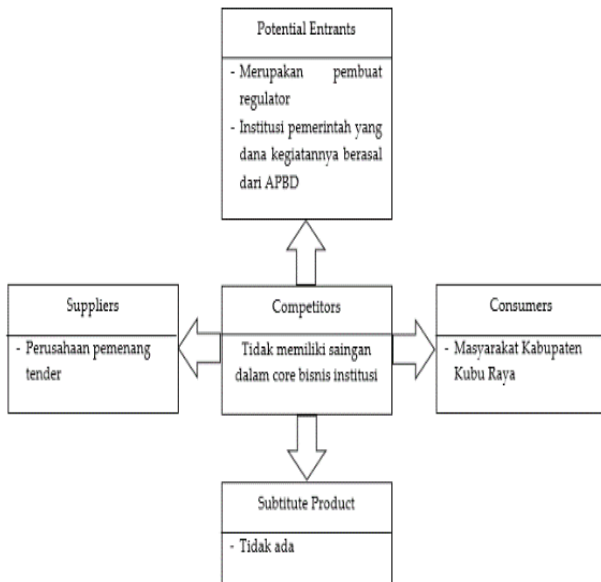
Potential Entrants

- Merupakan pembuat regulator
- Institusi pemerintah yang dana kegiatannya berasal dari APBD

Suppliers

- Perusahaan pemenang tender

Competitors

Tidak memiliki saingan dalam core bisnis institusi

Consumers

- Masyarakat Kabupaten Kubu Raya

Subtitute Product

- Tidak ada